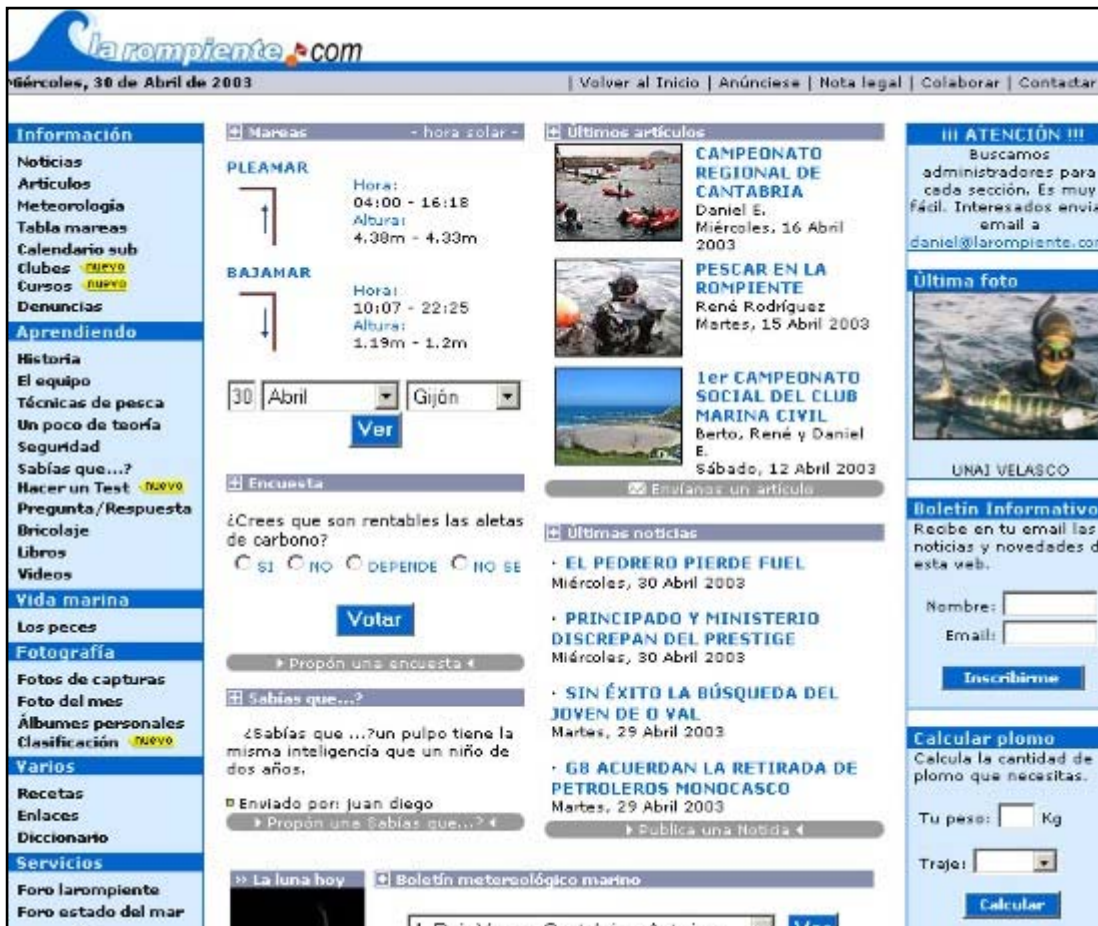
larompiente.com

iércoles, 30 de Abril de 2003

| Volver al Inicio | Anúnciese | Nota legal | Colaborar | Contactar

Información
Noticias
Articulos
Meteorología
Tabla mareas
Calendario sub
Clubes nuevo
Cursos nuevo
Denuncias

Aprendiendo
Historia
El equipo
Técnicas de pesca
Un poco de teoría
Seguridad
Sabías que...?
Hacer un Test nuevo
Pregunta/Respuesta
Bricolaje
Libros
Videos

Vida marina
Los peces

Fotografía
Fotos de capturas
Foto del mes
Álbumes personales
Clasificación nuevo

Varios
Recetas
Enlaces
Diccionario

Servicios
Foro larompiente
Foro estado del mar

Mareas - hora solar -

PLEAMAR
Hora:
04:00 - 16:18
Altura:
4.38m - 4.33m

BAJAMAR
Hora:
10:07 - 22:25
Altura:
1.19m - 1.2m

30 Abril Gijón
Ver

Encuesta
¿Crees que son rentables las aletas de carbono?
SI NO DEPENDE NO SE
Votar
▸ Propón una encuesta ◂

Sabías que...?
¿Sabías que ...?un pulpo tiene la misma inteligencia que un niño de dos años.
Enviado por: juan diego
▸ Propón una Sabías que...? ◂

» La luna hoy

Boletín meteorológico marino
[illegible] Ver

Últimos artículos
CAMPEONATO REGIONAL DE CANTABRIA
Daniel E.
Miércoles, 16 Abril 2003

PESCAR EN LA ROMPIENTE
René Rodríguez
Martes, 15 Abril 2003

1er CAMPEONATO SOCIAL DEL CLUB MARINA CIVIL
Berto, René y Daniel E.
Sábado, 12 Abril 2003

Envíanos un artículo

Últimas noticias
· EL PEDRERO PIERDE FUEL
Miércoles, 30 Abril 2003

· PRINCIPADO Y MINISTERIO DISCREPAN DEL PRESTIGE
Miércoles, 30 Abril 2003

· SIN ÉXITO LA BÚSQUEDA DEL JOVEN DE O VAL
Martes, 29 Abril 2003

· G8 ACUERDAN LA RETIRADA DE PETROLEROS MONOCASCO
Martes, 29 Abril 2003

▸ Publica una Noticia ◂

!!! ATENCIÓN !!!
Buscamos administradores para cada sección. Es muy fácil. Interesados envia email a daniel@larompiente.co

Última foto
UNAI VELASCO

Boletín Informativo
Recibe en tu email las noticias y novedades d esta web.
Nombre:
Email:
Inscribirme

Calcular plomo
Calcula la cantidad de plomo que necesitas.
Tu peso: Kg
Traje:
Calcular